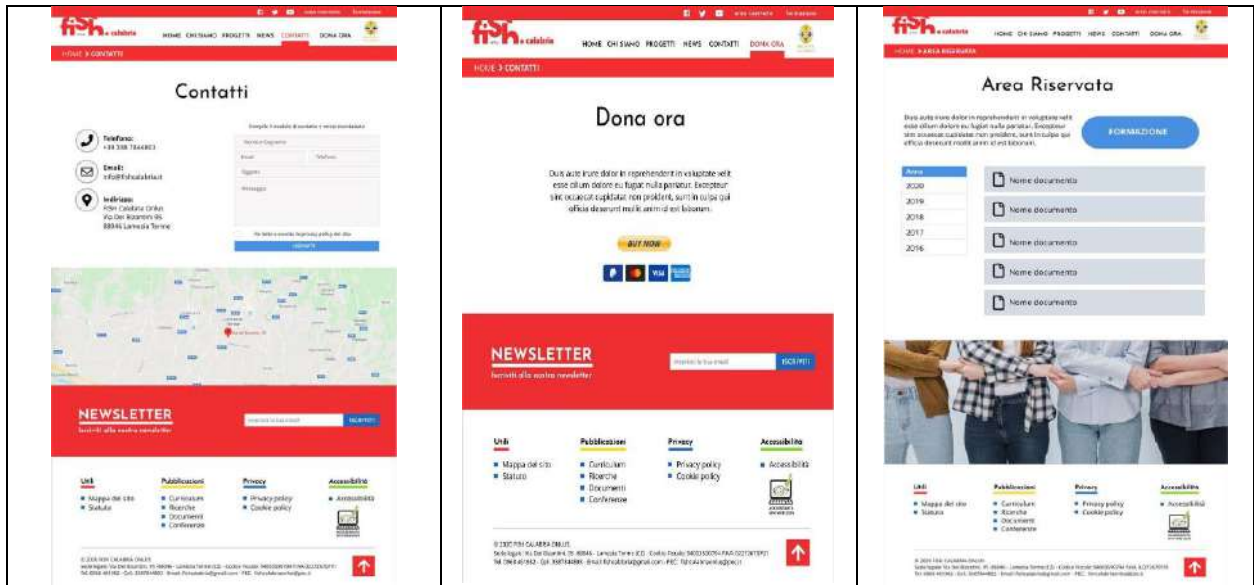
fish calabria

HOME CHI SIAMO PROGETTI NEWS CONTATTI DONA ORA

HOME > CONTATTI

Contatti

Telefono:
+39 338 7844803

Email:
info@fishcalabria.it

Indirizzo:
FISH Calabria Onlus
Via Dei Bizantini 95
88046 Lamezia Terme

Compila il modulo di contatto e verrai ricontattato

Nome e Cognome
Email
Telefono
Oggetto
Messaggio

INVIA

NEWSLETTER
Iscriviti alla nostra newsletter

Inserisci la tua email
ISCRIVITI

Utili
Mappa del sito
Statuto

Pubblicazioni
Curriculum
Ricerche
Documenti
Conferenze

Privacy
Privacy policy
Cookie policy

Accessibilità
Accessibilità

© 2020 FISH CALABRIA ONLUS

fish calabria

HOME CHI SIAMO PROGETTI NEWS CONTATTI DONA ORA

HOME > CONTATTI

Dona ora

Duis aute irure dolor in reprehenderit in voluptate velit esse cillum dolore eu fugiat nulla pariatur. Excepteur sint occaecat cupidatat non proident, sunt in culpa qui officia deserunt mollit anim id est laborum.

BUY NOW

NEWSLETTER
Iscriviti alla nostra newsletter

Inserisci la tua email
ISCRIVITI

Utili
Mappa del sito
Statuto

Pubblicazioni
Curriculum
Ricerche
Documenti
Conferenze

Privacy
Privacy policy
Cookie policy

Accessibilità
Accessibilità

© 2020 FISH CALABRIA ONLUS
Sede legale: Via Dei Bizantini, 95 88046 - Lamezia Terme (CZ) - Codice Fiscale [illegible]
Tel. 0968 461962 - Cell. 3687848880 - Email: fishcalabria@gmail.com - PEC: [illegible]

fish calabria

HOME CHI SIAMO PROGETTI NEWS CONTATTI DONA ORA

HOME > AREA RISERVATA

Area Riservata

Duis aute irure dolor in reprehenderit in voluptate velit esse cillum dolore eu fugiat nulla pariatur. Excepteur sint occaecat cupidatat non proident, sunt in culpa qui officia deserunt mollit anim id est laborum.

FORMAZIONE

Anno
2020
2019
2018
2017
2016

Nome documento
Nome documento
Nome documento
Nome documento
Nome documento

Utili
Mappa del sito
Statuto

Pubblicazioni
Curriculum
Ricerche
Documenti
Conferenze

Privacy
Privacy policy
Cookie policy

Accessibilità
Accessibilità

© 2020 FISH CALABRIA ONLUS